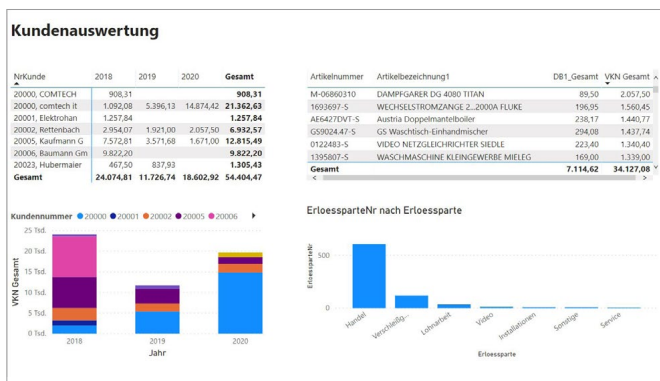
Kundenauswertung

| NrKunde | 2018 | 2019 | 2020 | Gesamt |
|---|---|---|---|---|
| 20000, COMTECH | 908,31 | | | 908,31 |
| 20000, comtech it | 1.092,08 | 5.396,13 | 14.874,42 | 21.362,63 |
| 20001, Elektrohan | 1.257,84 | | | 1.257,84 |
| 20002, Rettenbach | 2.954,07 | 1.921,00 | 2.057,50 | 6.932,57 |
| 20005, Kaufmann G | 7.572,81 | 3.571,68 | 1.671,00 | 12.815,49 |
| 20006, Baumann Gm | 9.822,20 | | | 9.822,20 |
| 20023, Hubermaier | 467,50 | 837,93 | | 1.305,43 |
| Gesamt | 24.074,81 | 11.726,74 | 18.602,92 | 54.404,47 |

| Artikelnummer | Artikelbezeichnung1 | DB1_Gesamt | VKN Gesamt |
|---|---|---|---|
| M-06860310 | DAMPFGARER DG 4080 TITAN | 89,50 | 2.057,50 |
| 1693697-S | WECHSELSTROMZANGE 2...2000A FLUKE | 196,95 | 1.560,45 |
| AE6427DVT-S | Austria Doppelmantelboiler | 238,17 | 1.440,77 |
| GS9024.47-S | GS Waschtisch-Einhandmischer | 294,08 | 1.437,74 |
| 0122483-S | VIDEO NETZGLEICHRICHTER SIEDLE | 223,40 | 1.340,40 |
| 1395807-S | WASCHMASCHINE KLEINGEWERBE MIELEG | 169,00 | 1.339,00 |
| Gesamt | | 7.114,62 | 34.127,08 |

Kundennummer ● 20000 ● 20001 ● 20002 ● 20005 ● 20006

25 Tsd.
20 Tsd.
15 Tsd.
10 Tsd.
5 Tsd.
0 Tsd.

VKN Gesamt

2018 2019 2020
Jahr

ErloesparteNr nach Erloesparte

ErloesparteNr

0

Handel
Verschleiß...
Lohnarbeit
Video
Installationen
Sonstige
Service

Erloesparte